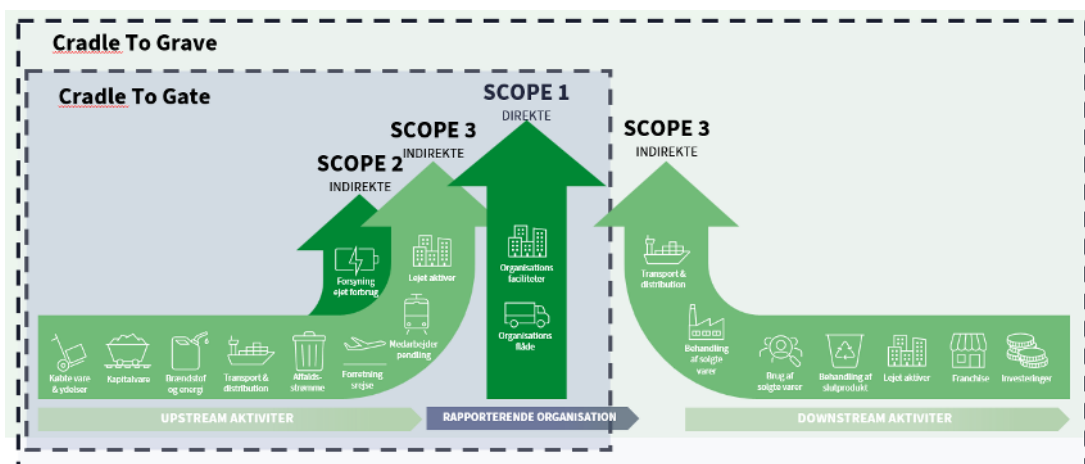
Cradle To Grave

Cradle To Gate

SCOPE 1
DIREKTE

SCOPE 3
INDIREKTE

SCOPE 2
INDIREKTE

SCOPE 3
INDIREKTE

Forsyning eget forbrug

Lejet aktiver

Medarbejder pendling

Organisations faciliteter

Organisations flåde

Købte vare & ydelser

Kapitalvare

Brændstof og energi

Transport & distribution

Affalds-strømme

Forretning srejse

Transport & distribution

Behandling af solgte varer

Brug af solgte varer

Behandling af slutprodukt

Lejet aktiver

Franchise

Investeringer

UPSTREAM AKTIVITER

RAPPORTERENDE ORGANISATION

DOWNSTREAM AKTIVITER